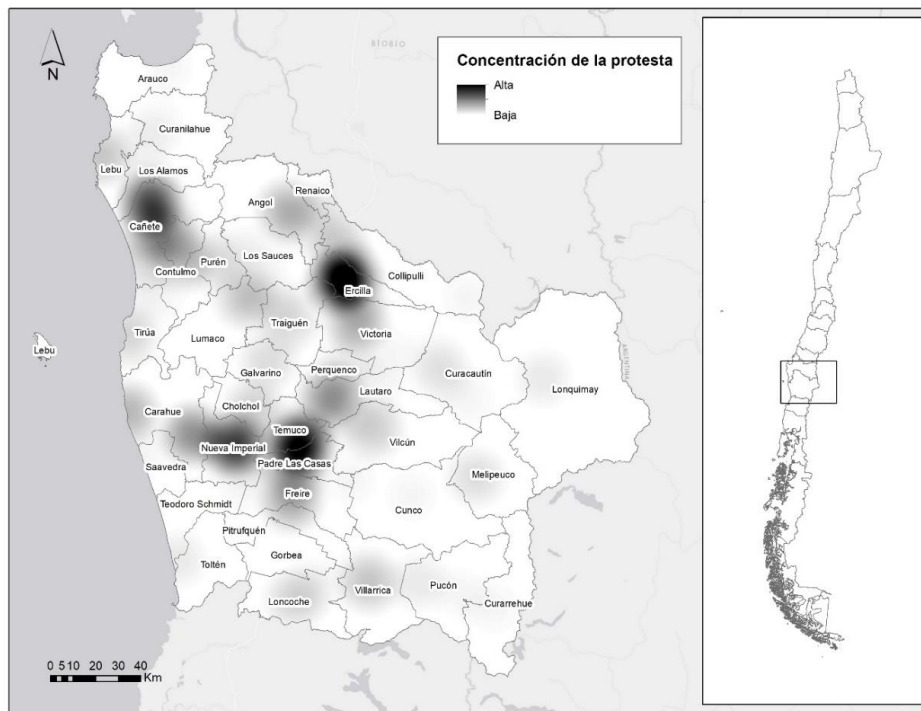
N

BIOBIO

Concentración de la protesta
Alta
Baja

Arauco
Curanilahue
Lebu
Los Alamos
Renaico
Angol
Cañete
Los Sauces
Purén
Contulmo
Collipulli
Ercilla
Tirúa
Lumaco
Traiguén
Victoria
Lebu
Galvarino
Perquenco
Curacautín
Lonquimay
Lautaro
Carahue
Cholchol
Temuco
Nueva Imperial
Vilcún
Padre Las Casas
Saavedra
Melipeuco
Freire
Teodoro Schmidt
Cunco
Pitrufquén
Gorbea
Toltén
Pucón
Curarrehue
Loncoche
Villarrica

ARGENTINA

0 5 10 20 30 40
Km